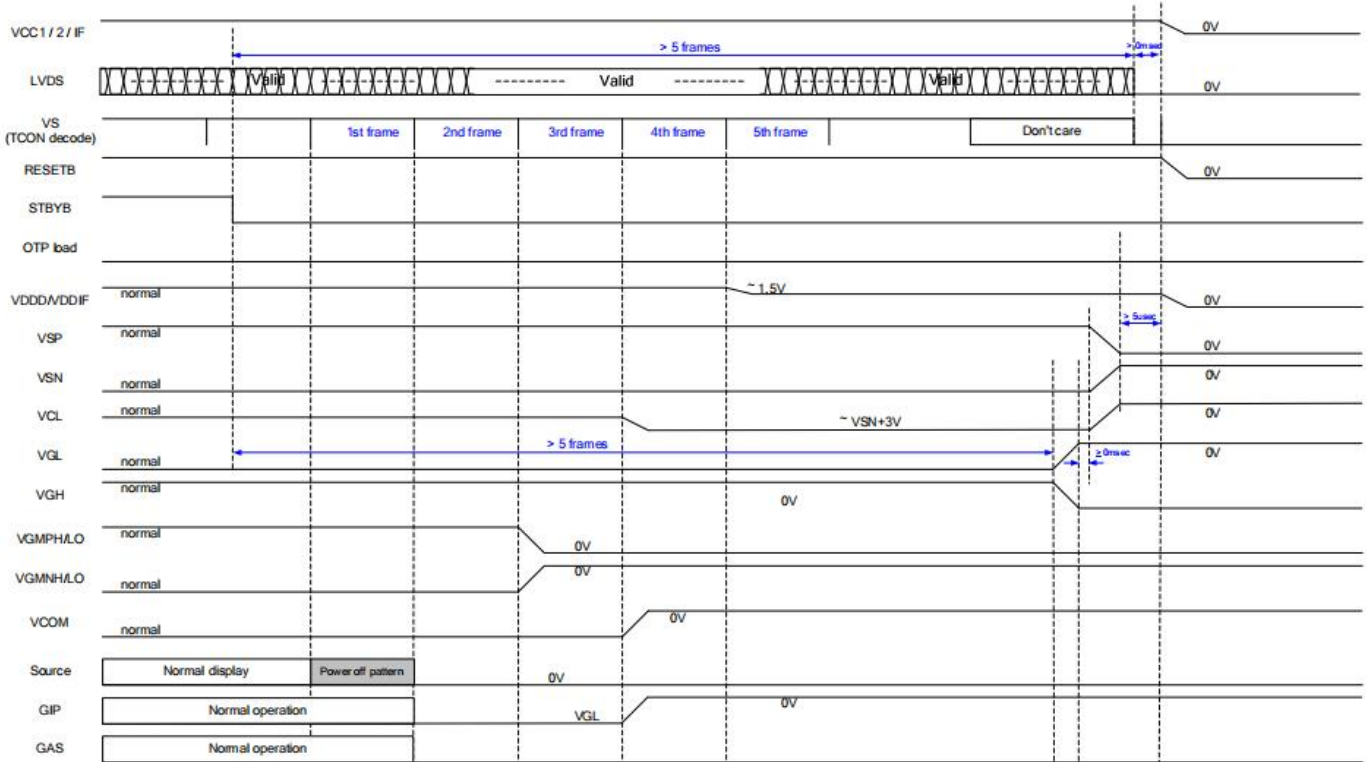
VCC1 / 2 / IF

> 5 frames

> 0msec

0V

LVDS

Valid

Valid

Valid

0V

VS
(TCON decode)

1st frame

2nd frame

3rd frame

4th frame

5th frame

Don't care

RESETB

0V

STBYB

OTP load

VDDD/VDDIF

normal

~ 1.5V

0V

> 5usec

VSP

normal

0V

VSN

normal

0V

VCL

normal

~ VSN+3V

0V

VGL

> 5 frames

normal

≥ 0msec

0V

VGH

normal

0V

VGMPH/LO

normal

0V

VGMNH/LO

normal

0V

VCOM

normal

0V

Source

Normal display

Power off pattern

0V

GIP

Normal operation

VGL

0V

GAS

Normal operation